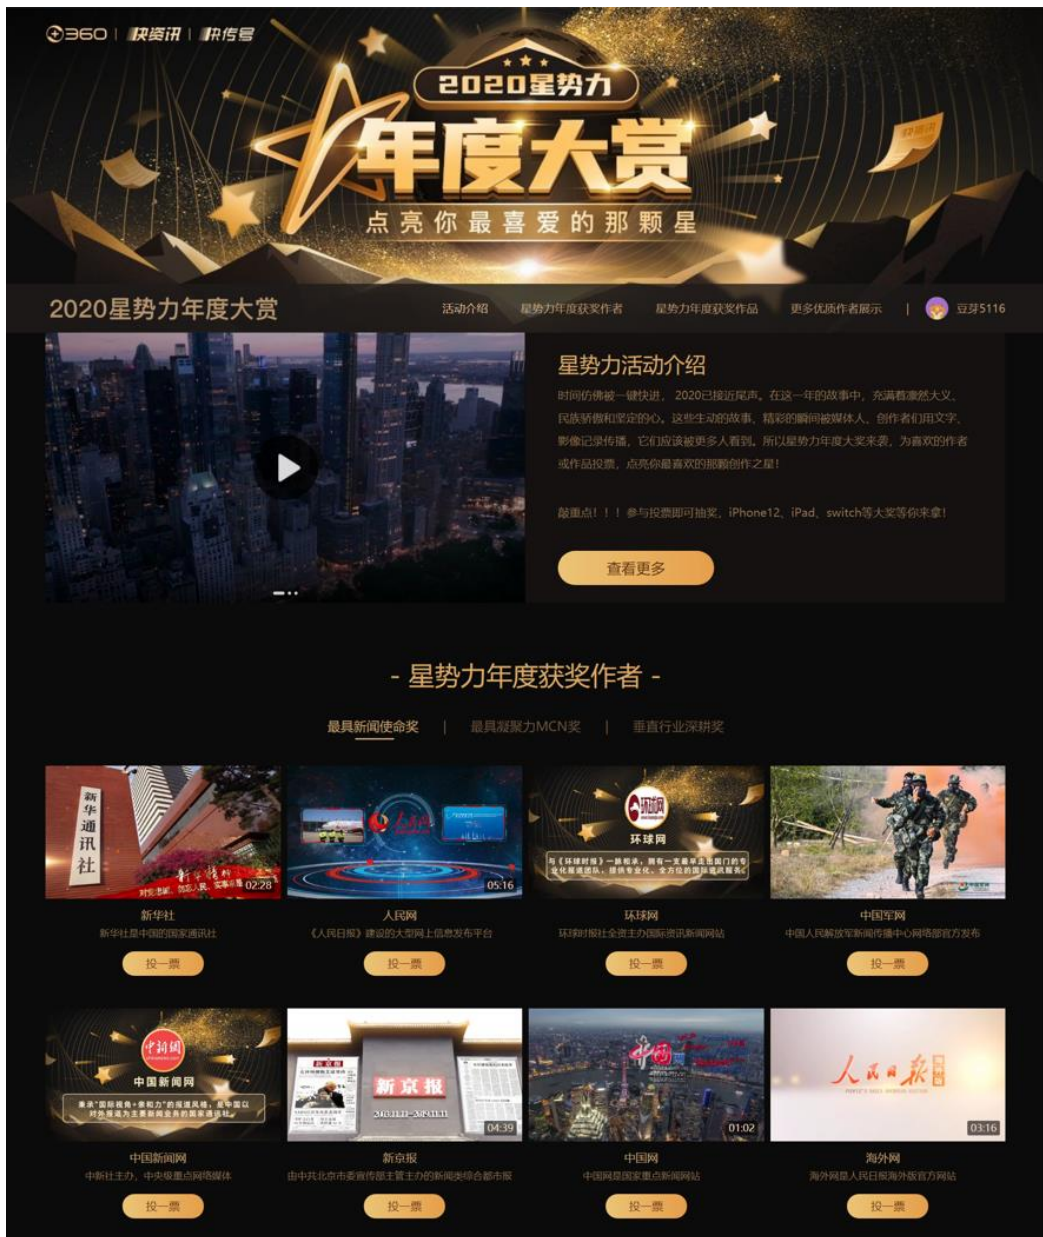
360 | 快资讯 | 快传号

2020星势力

年度大赏

点亮你最喜爱的那颗星

2020星势力年度大赏

活动介绍 星势力年度获奖作者 星势力年度获奖作品 更多优质作者展示 | 豆芽5116

星势力活动介绍

时间仿佛被一键快进，2020已接近尾声。在这一年的故事中，充满着激然大义、民族骄傲和坚定的心。这些生动的故事、精彩的瞬间被媒体人、创作者们用文字、影像记录传播，它们应该被更多人看到。所以星势力年度大奖来袭，为喜欢的作者或作品投票，点亮你最喜欢的那颗创作之星！

敲重点！！！参与投票即可抽奖，iPhone12、iPad、switch等大奖等你来拿！

查看更多

- 星势力年度获奖作者 -

最具新闻使命奖 | 最具凝聚力MCN奖 | 垂直行业深耕奖

新华通讯社
02:28
新华社
新华社是中国的国家通讯社
投一票

05:16
人民网
《人民日报》建设的大型网上信息发布平台
投一票

环球网
与《环球时报》一脉相承，拥有一支兼并走出国门的专业化报道团队，提供专业化、全方位的国际资讯服务
环球网
环球时报社全资主办国际资讯新闻网站
投一票

中国军网
中国人民解放军新闻传播中心网络部官方发布
投一票

中国新闻网
秉承"国际视角+亲和力"的报道风格，是中国以对外报道为主要新闻业务的国家通讯社
中国新闻网
中新社主办，中央级重点网络媒体
投一票

新京报
04:39
新京报
由中共北京市委宣传部主管主办的新闻类综合都市报
投一票

01:02
中国网
中国网是国家重点新闻网站
投一票

人民日报
03:16
海外网
海外网是人民日报海外版官方网站
投一票